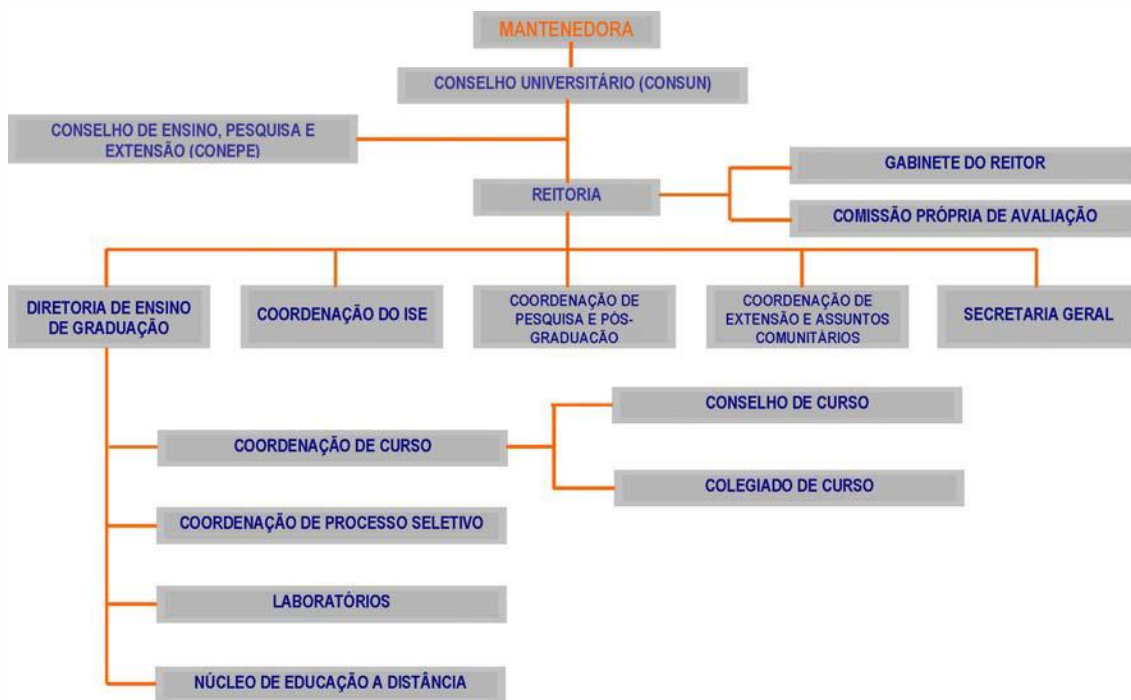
MANTENEDORA

CONSELHO UNIVERSITÁRIO (CONSUN)

CONSELHO DE ENSINO, PESQUISA E EXTENSÃO (CONEPE)

REITORIA

GABINETE DO REITOR

COMISSÃO PRÓPRIA DE AVALIAÇÃO

DIRETORIA DE ENSINO DE GRADUAÇÃO

COORDENAÇÃO DO ISE

COORDENAÇÃO DE PESQUISA E PÓS-GRADUAÇÃO

COORDENAÇÃO DE EXTENSÃO E ASSUNTOS COMUNITÁRIOS

SECRETARIA GERAL

CONSELHO DE CURSO

COORDENAÇÃO DE CURSO

COLEGIADO DE CURSO

COORDENAÇÃO DE PROCESSO SELETIVO

LABORATÓRIOS

NÚCLEO DE EDUCAÇÃO A DISTÂNCIA